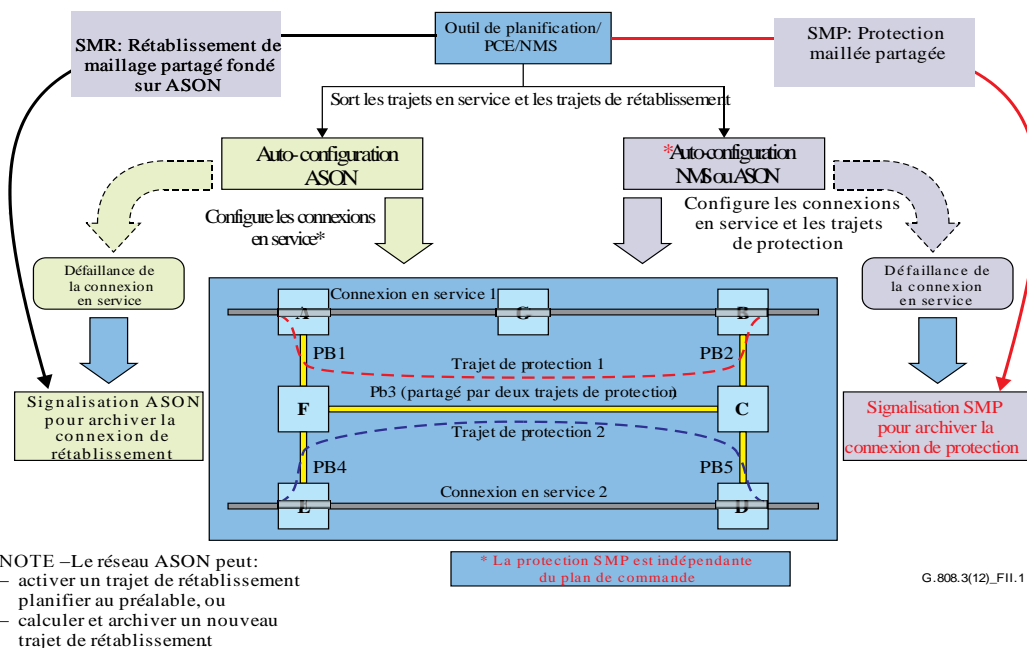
SMR: Rétablissement de maillage partagé fondé sur ASON

Outil de planification/ PCE/NMS

SMP: Protection maillée partagée

Sort les trajets en service et les trajets de rétablissement

Auto-configuration ASON

*Auto-configuration NMS ou ASON

Configure les connexions en service*

Configure les connexions en service et les trajets de protection

Défaillance de la connexion en service

Défaillance de la connexion en service

Connexion en service 1

A

C

B

PB1

PB2

Trajet de protection 1

F

Pb3 (partagé par deux trajets de protection)

C

Trajet de protection 2

PB4

PB5

Connexion en service 2

E

D

Signalisation ASON pour archiver la connexion de rétablissement

Signalisation SMP pour archiver la connexion de protection

NOTE –Le réseau ASON peut:
– activer un trajet de rétablissement planifier au préalable, ou
– calculer et archiver un nouveau trajet de rétablissement

* La protection SMP est indépendante du plan de commande

G.808.3(12)_FII.1